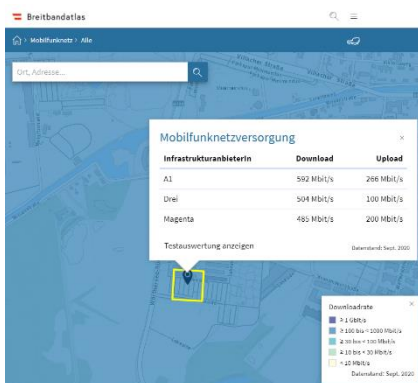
Breitbandatlas

> Mobilfunknetz > Alle

Ort, Adresse...

Mobilfunknetzversorgung

| InfrastrukturanbieterIn | Download | Upload |
|---|---|---|
| A1 | 592 Mbit/s | 266 Mbit/s |
| Drei | 504 Mbit/s | 100 Mbit/s |
| Magenta | 485 Mbit/s | 200 Mbit/s |

Testauswertung anzeigen

Datenstand: Sept. 2020

Downloadrate

≥ 1 Gbit/s

≥ 100 bis < 1000 Mbit/s

≥ 30 bis < 100 Mbit/s

≥ 10 bis < 30 Mbit/s

< 10 Mbit/s

Datenstand: Sept. 2020